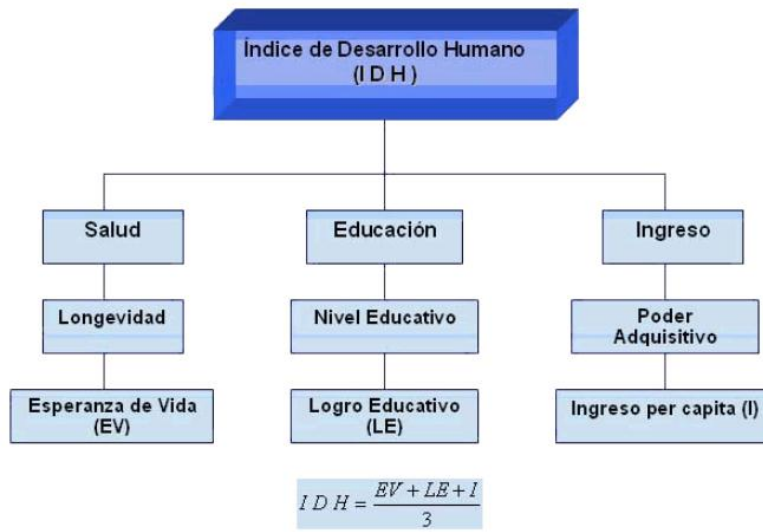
Índice de Desarrollo Humano
(I D H)

Salud

Educación

Ingreso

Longevidad

Nivel Educativo

Poder Adquisitivo

Esperanza de Vida (EV)

Logro Educativo (LE)

Ingreso per capita (I)

$I\,D\,H = \frac{EV + LE + I}{3}$